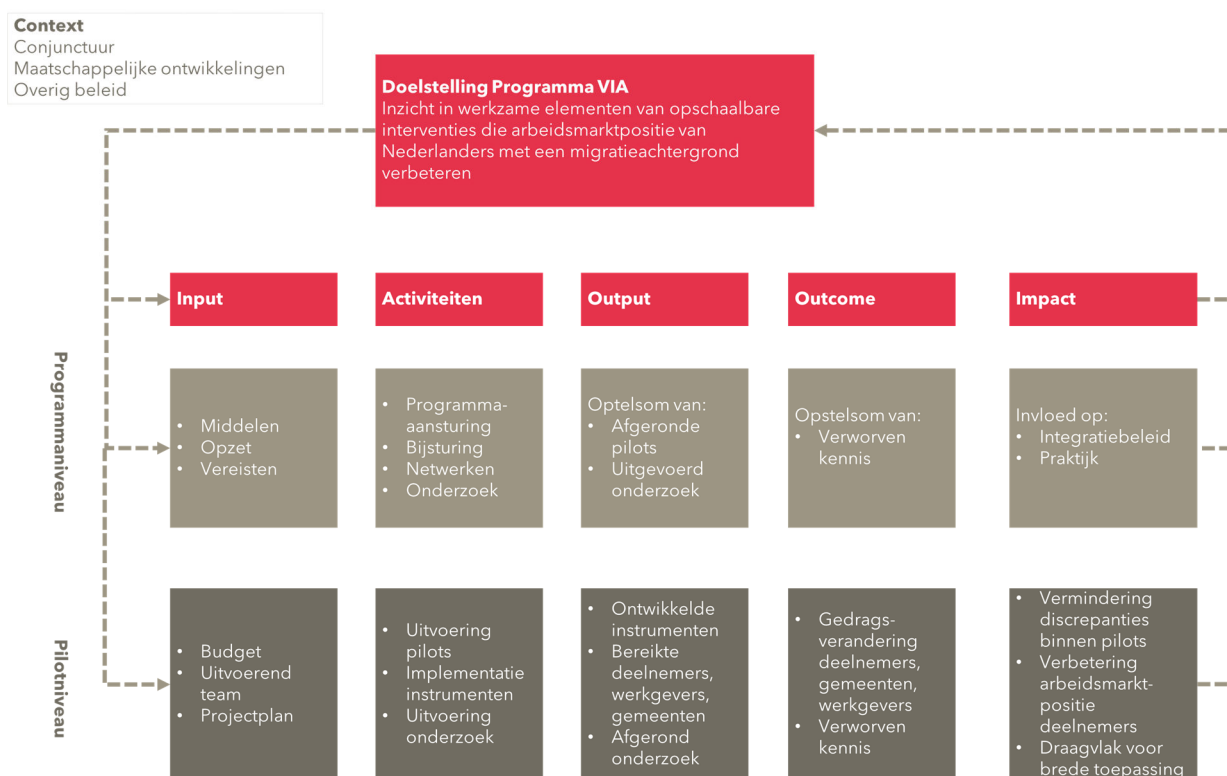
**Context**
Conjunctuur
Maatschappelijke ontwikkelingen
Overig beleid

**Doelstelling Programma VIA**
Inzicht in werkzame elementen van opschaalbare interventies die arbeidsmarktpositie van Nederlanders met een migratieachtergrond verbeteren

**Input**

**Activiteiten**

**Output**

**Outcome**

**Impact**

**Programmaniveau**

- Middelen
- Opzet
- Vereisten

- Programma-aansturing
- Bijsturing
- Netwerken
- Onderzoek

Optelsom van:
- Afgeronde pilots
- Uitgevoerd onderzoek

Opstelsom van:
- Verworven kennis

Invloed op:
- Integratiebeleid
- Praktijk

**Pilotniveau**

- Budget
- Uitvoerend team
- Projectplan

- Uitvoering pilots
- Implementatie instrumenten
- Uitvoering onderzoek

- Ontwikkelde instrumenten
- Bereikte deelnemers, werkgevers, gemeenten
- Afgerond onderzoek

- Gedragsverandering deelnemers, gemeenten, werkgevers
- Verworven kennis

- Vermindering discrepanties binnen pilots
- Verbetering arbeidsmarktpositie deelnemers
- Draagvlak voor brede toepassing